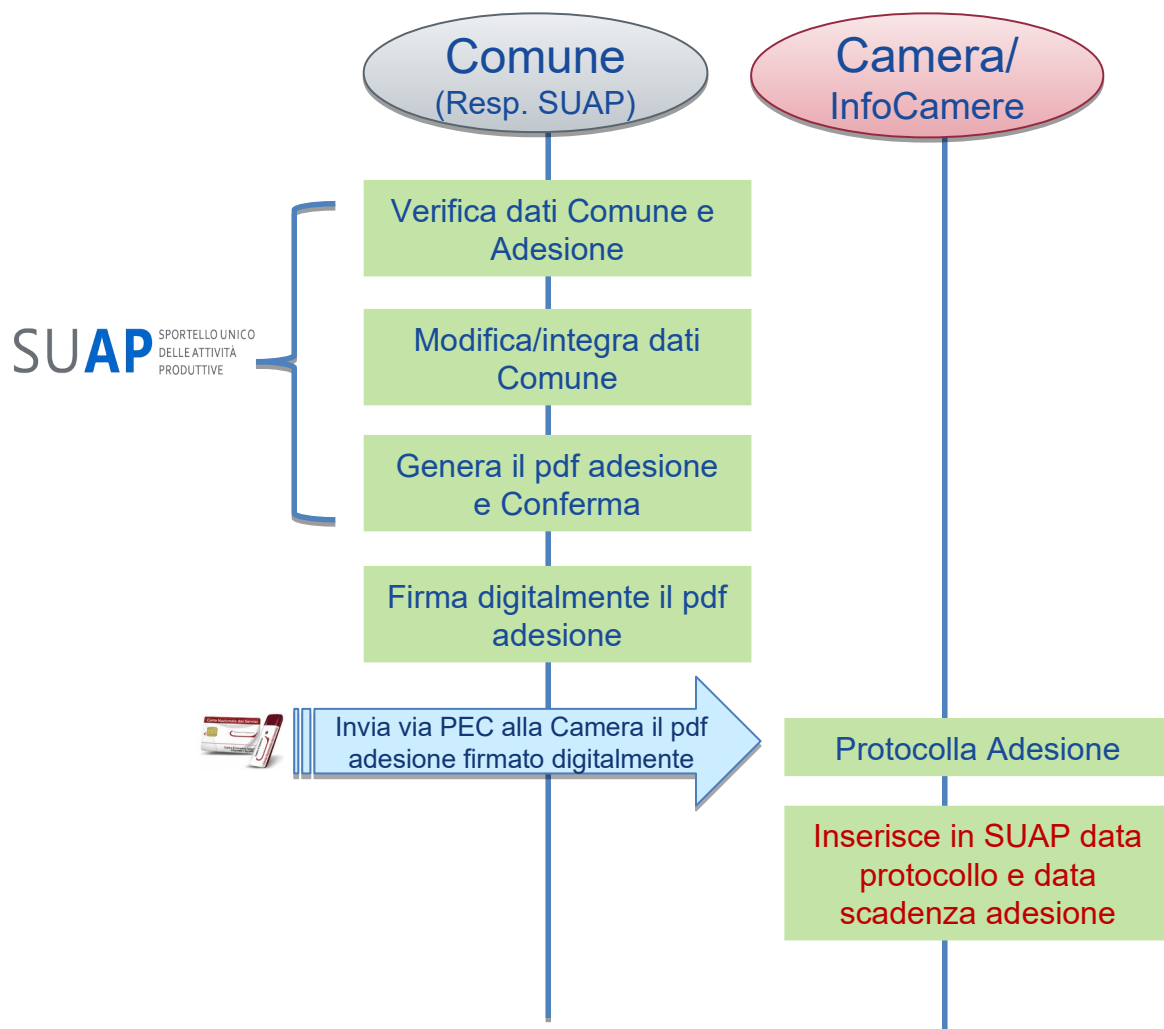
Comune
(Resp. SUAP)

Camera/
InfoCamere

SUAP SPORTELLO UNICO DELLE ATTIVITÀ PRODUTTIVE

Verifica dati Comune e Adesione

Modifica/integra dati Comune

Genera il pdf adesione e Conferma

Firma digitalmente il pdf adesione

Invia via PEC alla Camera il pdf adesione firmato digitalmente

Protocolla Adesione

Inserisce in SUAP data protocollo e data scadenza adesione